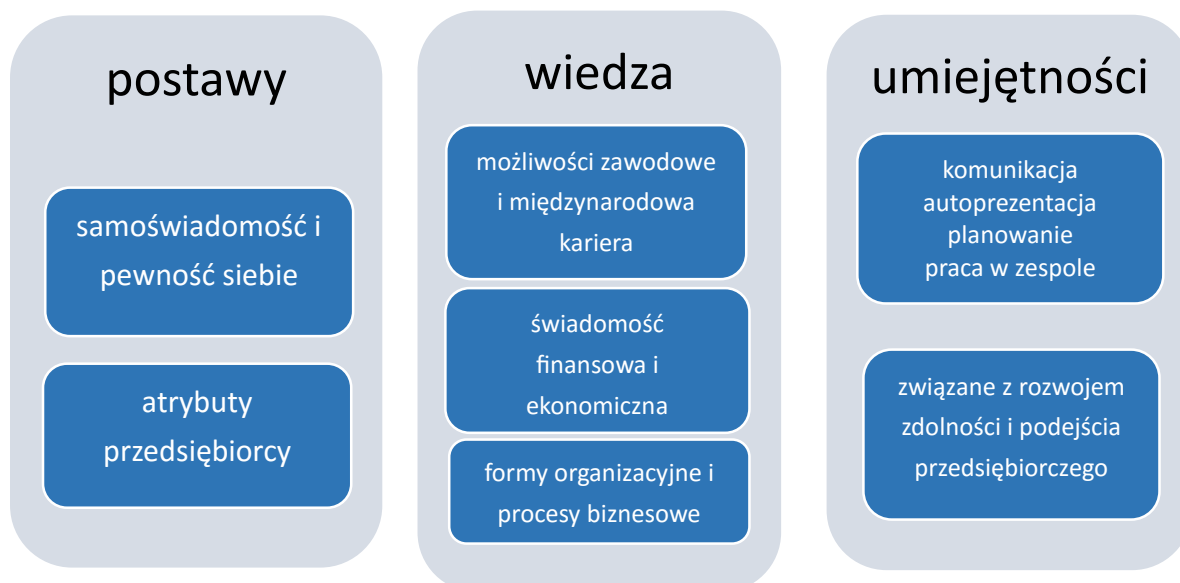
postawy

samoświadomość i pewność siebie

atrybuty przedsiębiorcy

wiedza

możliwości zawodowe i międzynarodowa kariera

świadomość finansowa i ekonomiczna

formy organizacyjne i procesy biznesowe

umiejętności

komunikacja
autoprezentacja
planowanie
praca w zespole

związane z rozwojem zdolności i podejścia przedsiębiorczego